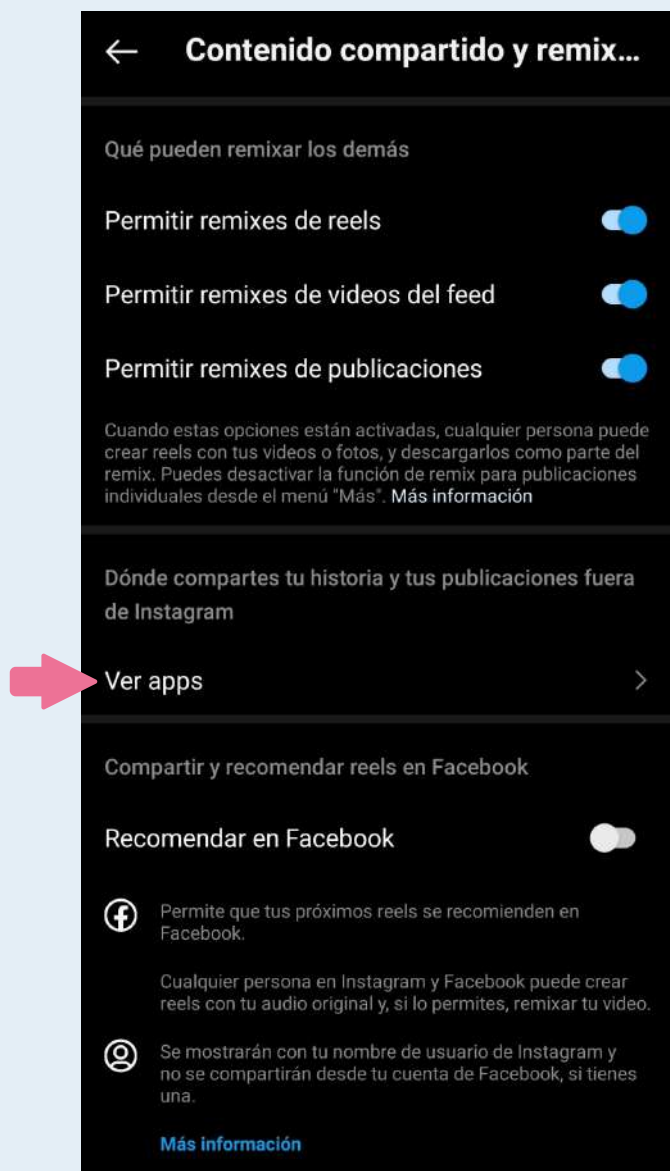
Contenido compartido y remix...

Qué pueden remixar los demás

Permitir remixes de reels

Permitir remixes de videos del feed

Permitir remixes de publicaciones

Cuando estas opciones están activadas, cualquier persona puede crear reels con tus videos o fotos, y descargarlos como parte del remix. Puedes desactivar la función de remix para publicaciones individuales desde el menú "Más". Más información

Dónde compartes tu historia y tus publicaciones fuera de Instagram

Ver apps

Compartir y recomendar reels en Facebook

Recomendar en Facebook

Permite que tus próximos reels se recomienden en Facebook.

Cualquier persona en Instagram y Facebook puede crear reels con tu audio original y, si lo permites, remixar tu video.

Se mostrarán con tu nombre de usuario de Instagram y no se compartirán desde tu cuenta de Facebook, si tienes una.

Más información